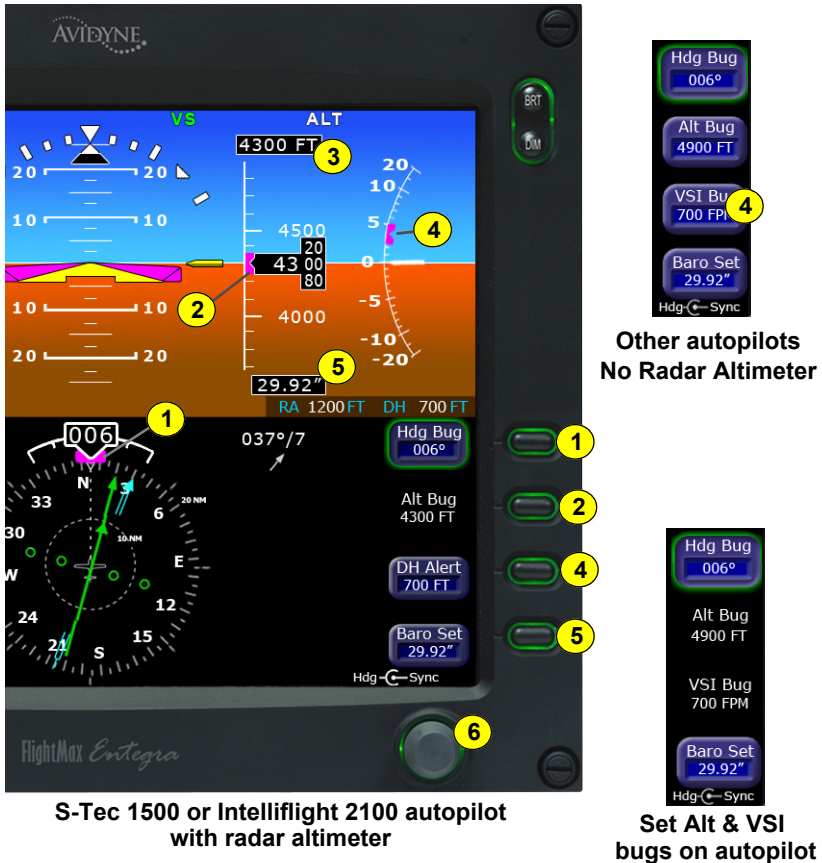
AVIDYNE

BRT
DIM

VS ALT
4300 FT 3
20 20
10 10
10 10
20 20
4500
20
43 00
80
4000
2
20
10
5 4
0
-5
-10
-20
5
29.92"
RA 1200 FT DH 700 FT

1
006
037°/7
N
3
33
6
20 NM
10 NM
30
E
W
12
24
21
15
S

Hdg Bug
006°
1
Alt Bug
4300 FT
2
DH Alert
700 FT
4
Baro Set
29.92"
5
Hdg Sync
6

FlightMax Entegra

S-Tec 1500 or Intelliflight 2100 autopilot with radar altimeter

Hdg Bug
006°
Alt Bug
4900 FT
VSI Bug
700 FPM
4
Baro Set
29.92"
Hdg Sync

Other autopilots No Radar Altimeter

Hdg Bug
006°
Alt Bug
4900 FT
VSI Bug
700 FPM
Baro Set
29.92"
Hdg Sync

Set Alt & VSI bugs on autopilot